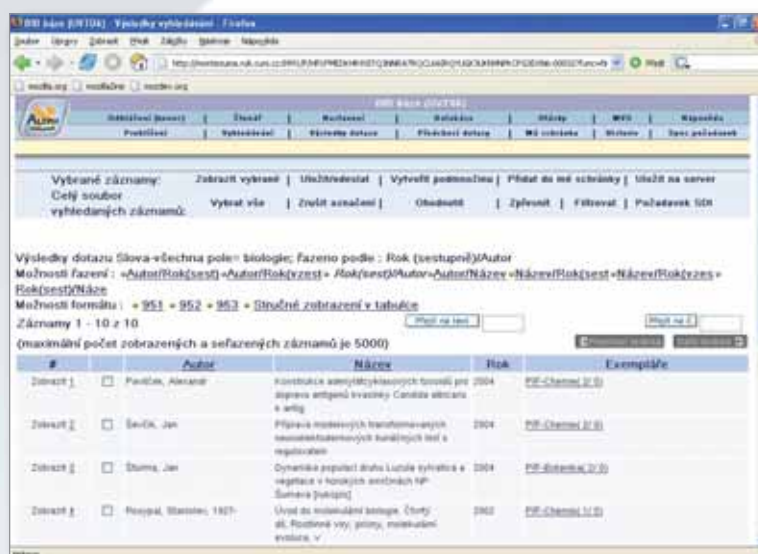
BIB báze (UKTOK) · Výsledky vyhledávání · Firefox

Soubor Úpravy Zobrazit Přejít Záložky Nástroje Nápověda

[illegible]

mozilla.org mozillaZine mozdev.org

BIB báze (UKTOK)

| Odhlášení (konec) | Čtenář | Nastavení | Databáze | Důkazy | MVS | Nápověda |
|---|---|---|---|---|---|---|
| Prohlížení | Vyhledávání | Výsledky dotazu | Předchozí dotazy | Má schránka | Historie | Spec požadavek |

Vybrané záznamy: Zobrazit vybrané | Uložit/odeslat | Vytvořit podmnožinu | Přidat do mé schránky | Uložit na server

Celý soubor vyhledaných záznamů: Vybrat vše | Zrušit označení | Obnovení | Zpřesnit | Filtrovat | Požadavek SDI

Výsledky dotazu Slova-všechna pole= biologie; řazeno podle : Rok (sestupně)/Autor

Možnosti řazení : +Autor/Rok(sest) +Autor/Rok(vzest) + Rok(sest)/Autor +Autor/Název +Název/Rok(sest +Název/Rok(vzes + Rok(sest)/Náze

Možnosti formátu : + 951 + 952 + 953 + Stručné zobrazení v tabulce

Záznamy 1 - 10 z 10

Přejít na text

Přejít na č.

(maximální počet zobrazených a seřazených záznamů je 5000)

Předchozí stránka Další stránka

| # | | Autor | Název | Rok | Exempláře |
|---|---|---|---|---|---|
| Zobrazit 1 | ☐ | Pavlíček, Alexandr | Konstrukce adenylátcyklasových toxoidů pro dopravu antigenů kvasinky Candida albicans a antig | 2004 | PřF-Chemie( 2/ 0) |
| Zobrazit 2 | ☐ | Ševčík, Jan | Příprava modelových transformovaných neuroektodermových buněčných linií a regulovatelni | 2004 | PřF-Chemie( 2/ 0) |
| Zobrazit 3 | ☐ | Šturma, Jan | Dynamika populací druhu Luzula sylvatica a vegetace v horských smrčinách NP Šumava [rukopis] | 2004 | PřF-Botanika( 2/ 0) |
| Zobrazit 4 | ☐ | Rosypal, Stanislav, 1927- | Úvod do molekulární biologie. Čtvrtý díl, Rostlinné viry, priony, molekulární evoluce, v | 2002 | PřF-Chemie( 1/ 0) |